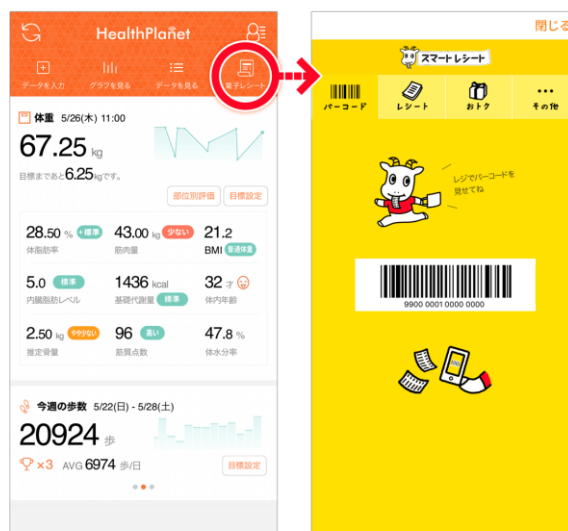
HealthPlanet

データを入力 グラフを見る データを見る 電子レシート

体重 5/26(木) 11:00

67.25 kg

目標まであと6.25kgです。

部位別評価 目標設定

28.50 % +標準
体脂肪率

43.00 kg 少ない
筋肉量

21.2
BMI 普通体重

5.0 標準
内臓脂肪レベル

1436 kcal
基礎代謝量 標準

32 才
体内年齢

2.50 kg やや少ない
推定骨量

96 高い
筋質点数

47.8 %
体水分率

今週の歩数 5/22(日) - 5/28(土)

20924 歩

×3 AVG 6974 歩/日

目標設定

閉じる

スマートレシート

バーコード レシート おトク その他

レジでバーコードを見せてね

9900 0001 0000 0000